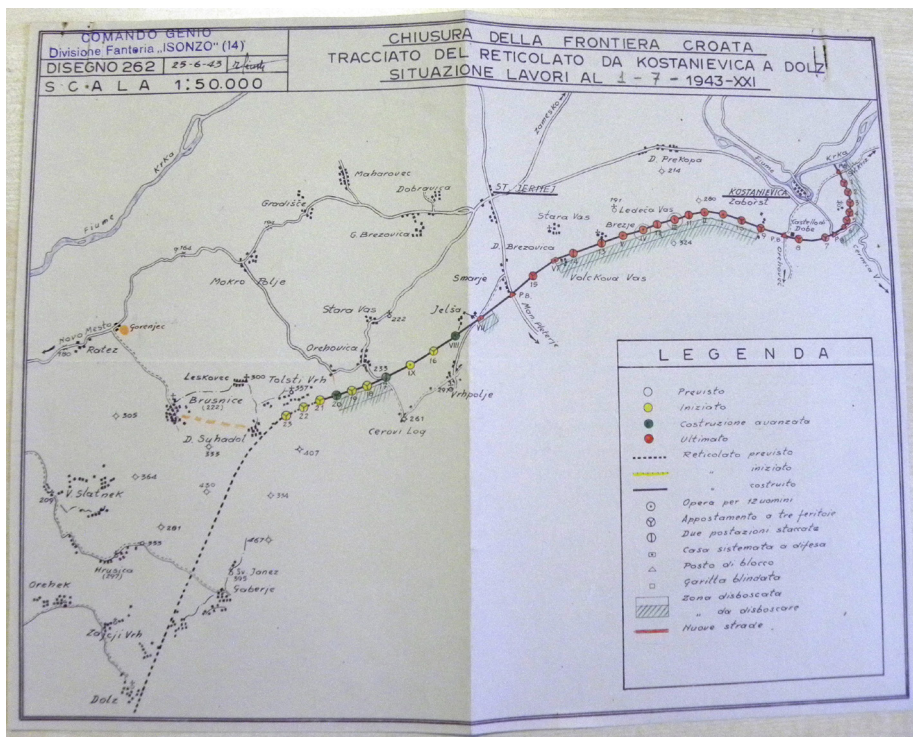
COMANDO GENIO
Divisione Fanteria „ISONZO" (14)

DISEGNO 262 | 25-6-43 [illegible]

S C A L A 1:50.000

CHIUSURA DELLA FRONTIERA CROATA
TRACCIATO DEL RETICOLATO DA KOSTANIEVICA A DOLZ
SITUAZIONE LAVORI AL 1 - 7 - 1943-XXI

Fiume Krka
Krka
Maharovec
Dobravica
Gradište
G. Brezovica
Mokro Polje
Stara Vas
Orehovica
Jelša
Smarje
D. Brezovica
ST. JERNEJ
Zameško
D. Prekopa
214
Stara Vas
Leseča Vas
Brezje
Zaborst
KOSTANIEVICA
Kostanjev. Dobe
Volčkova Vas
Vrhpolje
Cerovi Log
261
Tolsti Vrh
Leskovec
Brusnice (222)
D. Suhadol
Novo Mesto
Gorenjec
Ratez
305
364
V. Slatnek
281
Hrušica
Orehek
Zajčji Vrh
Sv. Janez
Gaberje
407
Dolz
Fiume
P.B.
VII
VIII
IX
X
XI
19
16
22
23
25
222
233

LEGENDA

Previsto
Iniziato
Costruzione avanzata
Ultimato
Reticolato previsto
" iniziato
" costruito
Opera per 12 uomini
Appostamento a tre feritoie
Due postazioni staccate
Casa sistemata a difesa
Posto di blocco
Garitta blindata
Zona disboscata
" da disboscare
Nuove strade